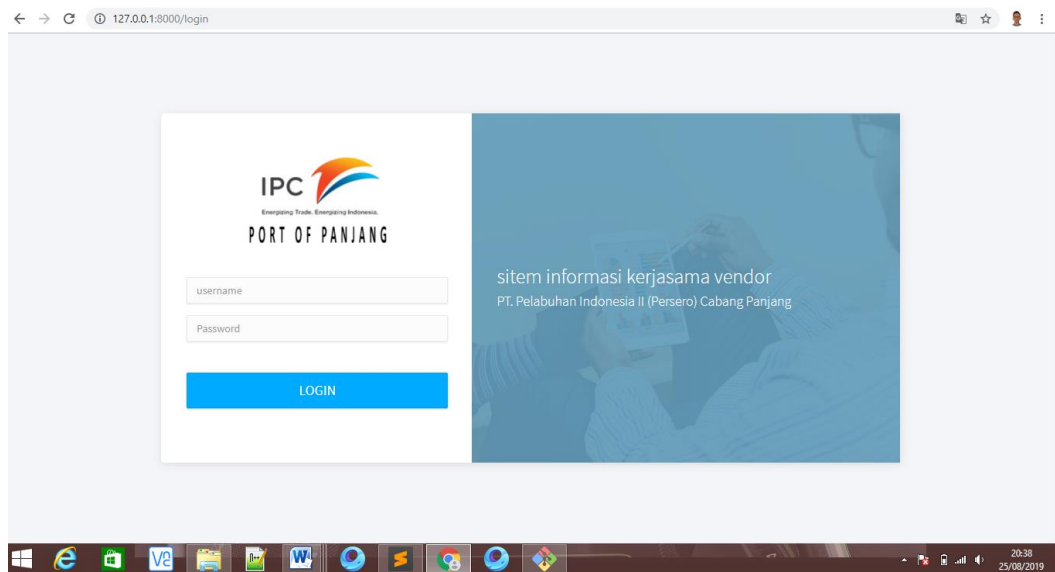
127.0.0.1:8000/login

IPC
Energizing Trade, Energizing Indonesia.
PORT OF PANJANG

username

Password

LOGIN

sitem informasi kerjasama vendor
PT. Pelabuhan Indonesia II (Persero) Cabang Panjang

20:38
25/08/2019